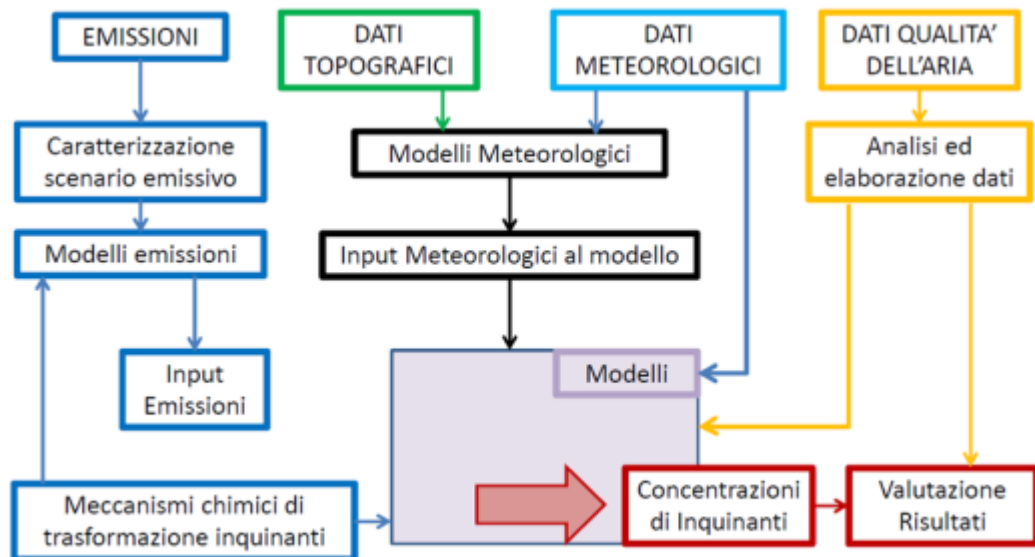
EMISSIONI

DATI TOPOGRAFICI

DATI METEOROLOGICI

DATI QUALITA' DELL'ARIA

Caratterizzazione scenario emissivo

Modelli Meteorologici

Analisi ed elaborazione dati

Modelli emissioni

Input Meteorologici al modello

Input Emissioni

Modelli

Meccanismi chimici di trasformazione inquinanti

Concentrazioni di Inquinanti

Valutazione Risultati